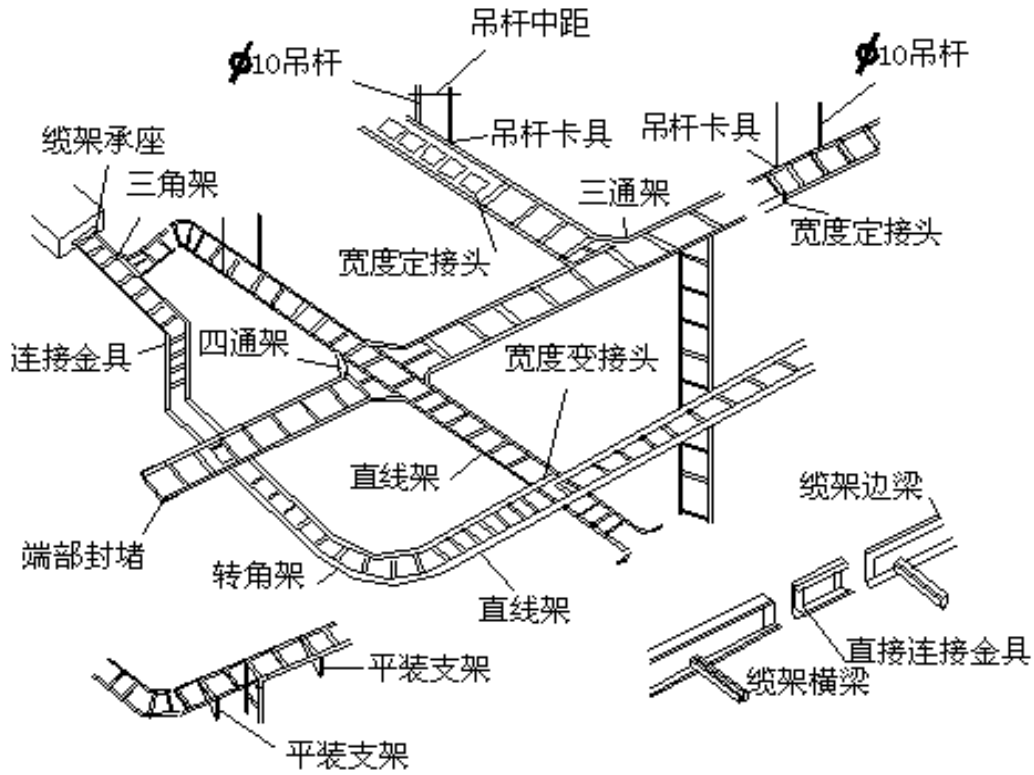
吊杆中距
$\phi$10吊杆
$\phi$10吊杆
缆架承座
吊杆卡具
吊杆卡具
三角架
三通架
宽度定接头
宽度定接头
连接金具
四通架
宽度变接头
直线架
端部封堵
转角架
直线架
缆架边梁
直接连接金具
缆架横梁
平装支架
平装支架